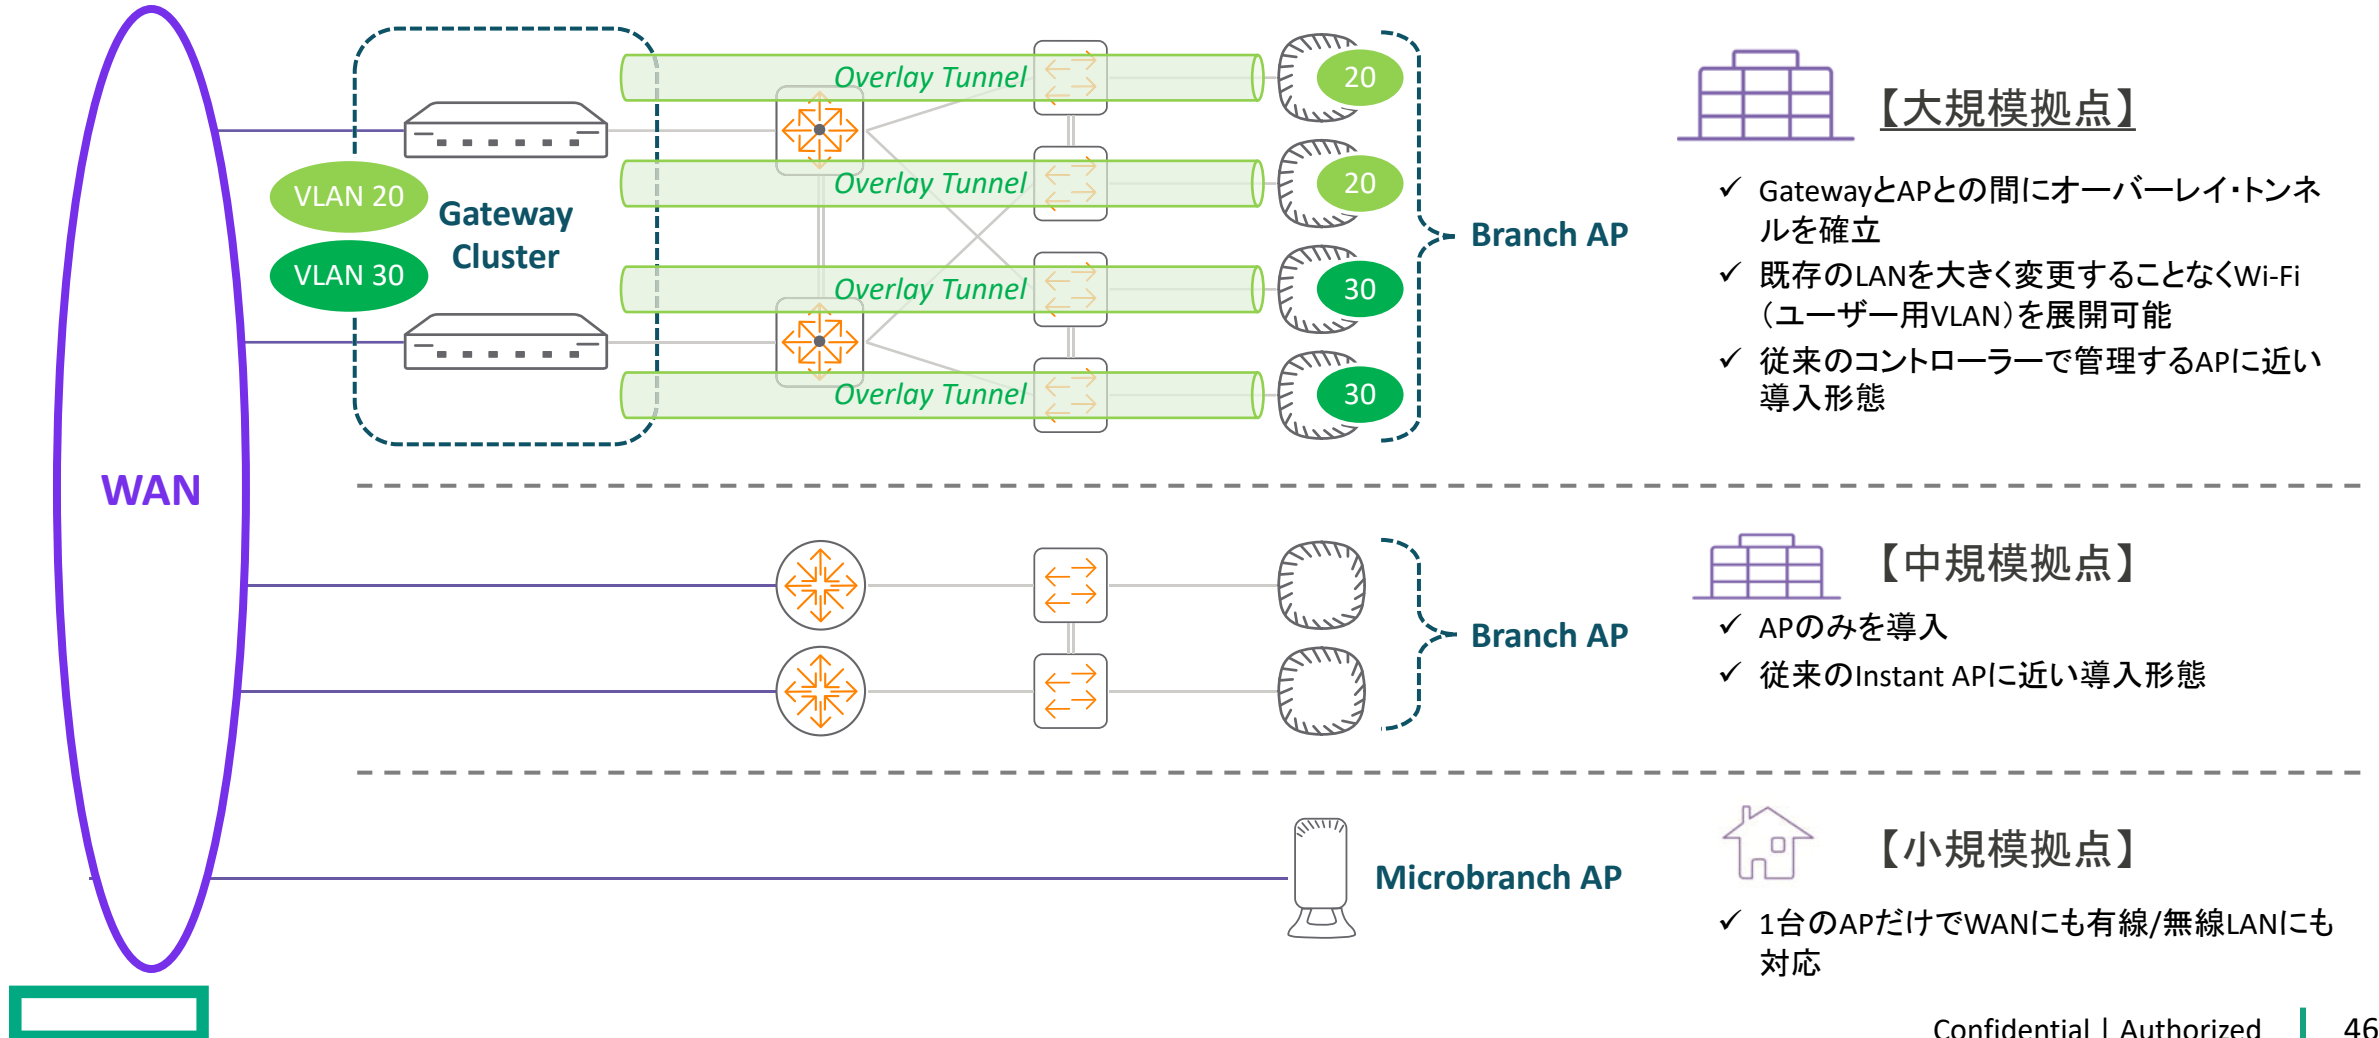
Overlay Tunnel
Overlay Tunnel
Overlay Tunnel
Overlay Tunnel

20
20
30
30

VLAN 20
VLAN 30
Gateway Cluster

Branch AP

【大規模拠点】

✓ GatewayとAPとの間にオーバーレイ･トンネルを確立
✓ 既存のLANを大きく変更することなくWi-Fi（ユーザー用VLAN）を展開可能
✓ 従来のコントローラーで管理するAPに近い導入形態

WAN

Branch AP

【中規模拠点】

✓ APのみを導入
✓ 従来のInstant APに近い導入形態

Microbranch AP

【小規模拠点】

✓ 1台のAPだけでWANにも有線/無線LANにも対応

Confidential | Authorized 46